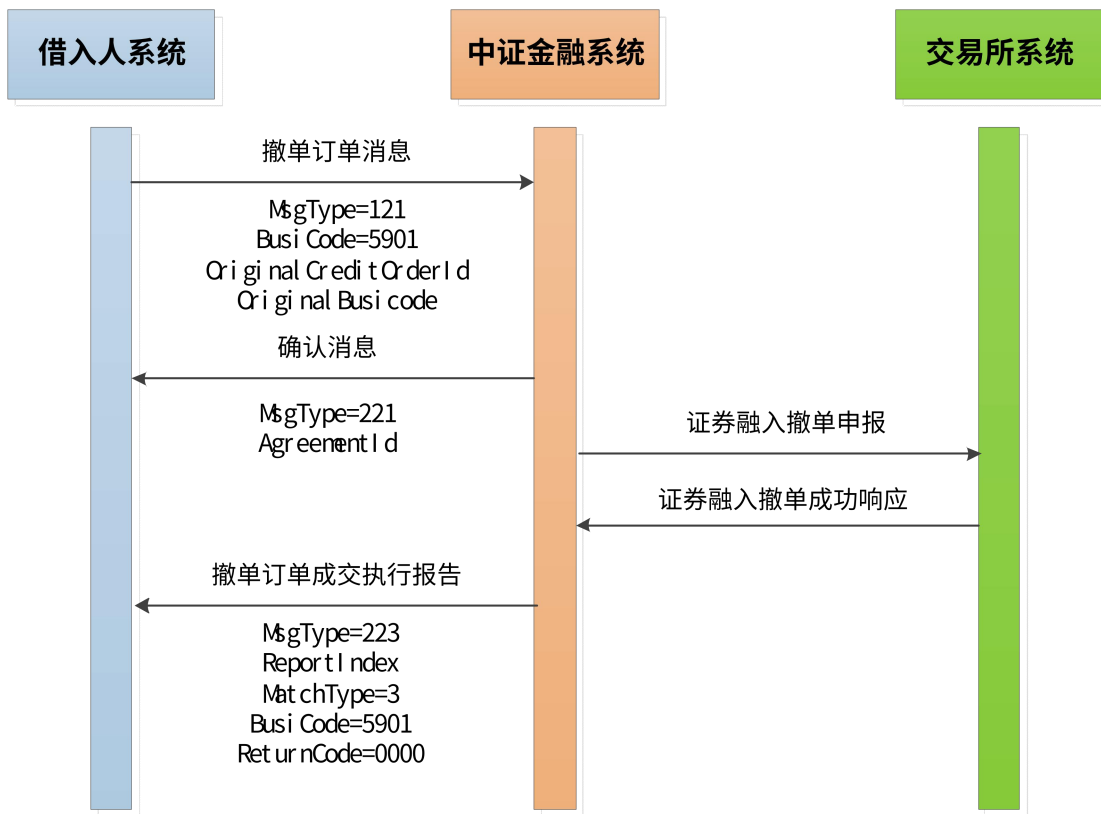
借入人系统

中证金融系统

交易所系统

撤单订单消息

MsgType=121
BusiCode=5901
OriginalCreditOrderId
OriginalBusicode

确认消息

MsgType=221
AgreementId

证券融入撤单申报

证券融入撤单成功响应

撤单订单成交执行报告

MsgType=223
ReportIndex
MatchType=3
BusiCode=5901
ReturnCode=0000